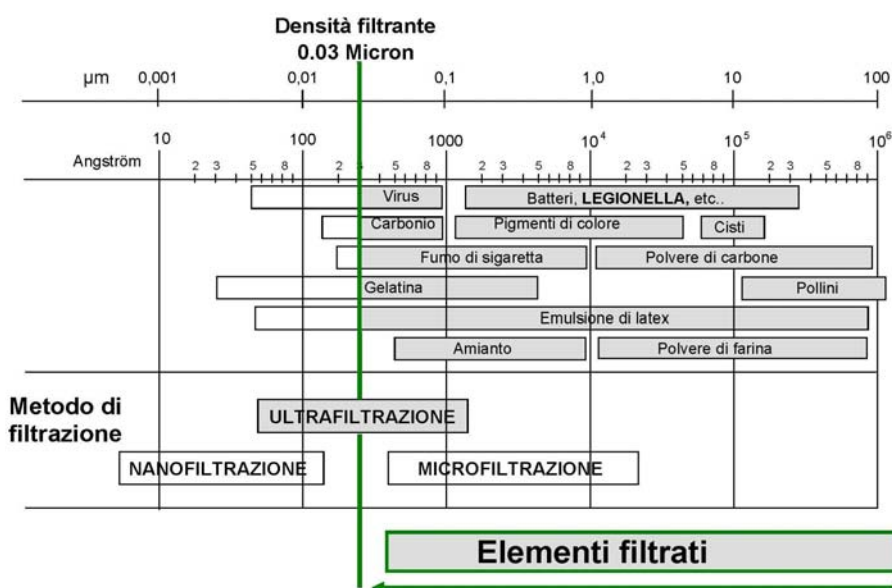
Densità filtrante
0.03 Micron

µm 0,001 0,01 0,1 1,0 10 100

10 100 1000 $10^4$ $10^5$ $10^6$

Angström 2 3 5 8 2 5 8 2 3 5 8 2 3 5 8 2 3 5 8

Virus
Batteri, **LEGIONELLA**, etc..
Carbonio
Pigmenti di colore
Cisti
Fumo di sigaretta
Polvere di carbone
Gelatina
Pollini
Emulsione di latex
Amianto
Polvere di farina

Metodo di filtrazione

ULTRAFILTRAZIONE
NANOFILTRAZIONE
MICROFILTRAZIONE

Elementi filtrati